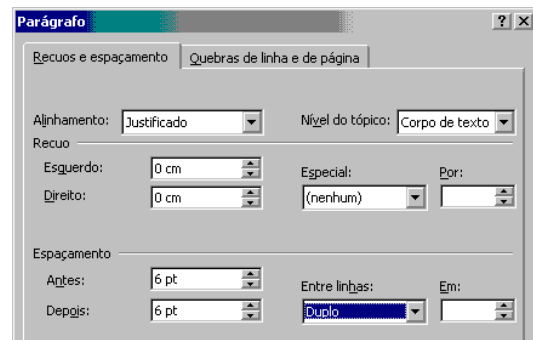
Parágrafo

?

Recuos e espaçamento
Quebras de linha e de página

Alinhamento: Justificado
Nível do tópico: Corpo de texto

Recuo

Esquerdo: 0 cm
Direito: 0 cm
Especial: (nenhum)
Por:

Espaçamento

Antes: 6 pt
Depois: 6 pt
Entre linhas: Duplo
Em: